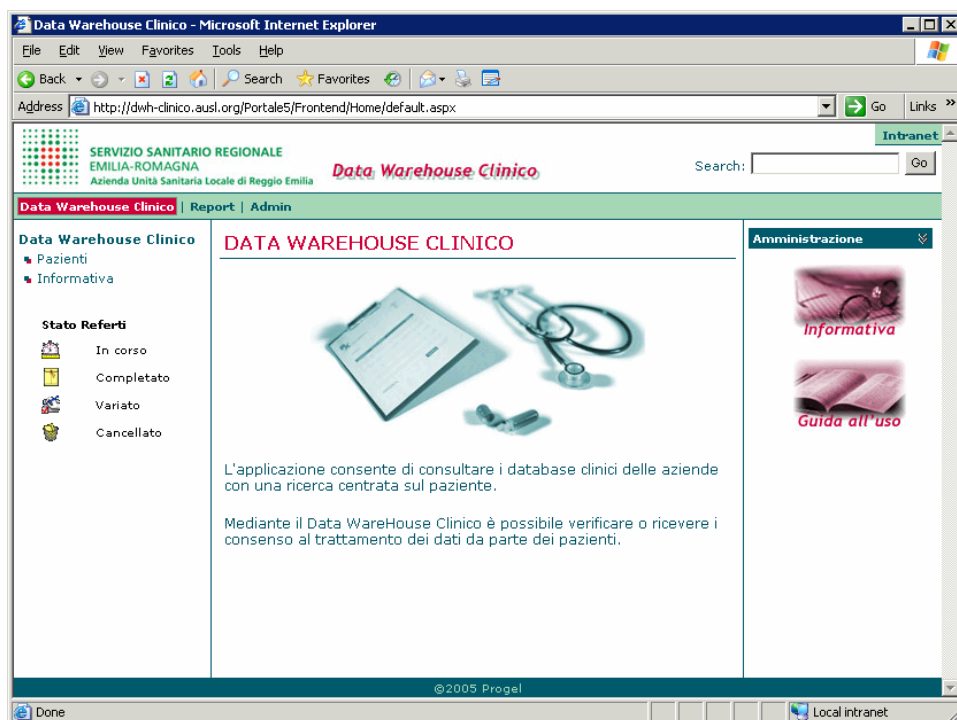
Data Warehouse Clinico - Microsoft Internet Explorer

File Edit View Favorites Tools Help

Back Search Favorites

Address http://dwh-clinico.ausl.org/Portale5/Frontend/Home/default.aspx Go Links

SERVIZIO SANITARIO REGIONALE
EMILIA-ROMAGNA
Azienda Unità Sanitaria Locale di Reggio Emilia

Data Warehouse Clinico

Intranet

Search: Go

Data Warehouse Clinico | Report | Admin

Data Warehouse Clinico
Pazienti
Informativa

Stato Referti
In corso
Completato
Variato
Cancellato

DATA WAREHOUSE CLINICO

L'applicazione consente di consultare i database clinici delle aziende con una ricerca centrata sul paziente.

Mediante il Data WareHouse Clinico è possibile verificare o ricevere i consenso al trattamento dei dati da parte dei pazienti.

Amministrazione

Informativa

Guida all'uso

©2005 Progel

Done

Local intranet